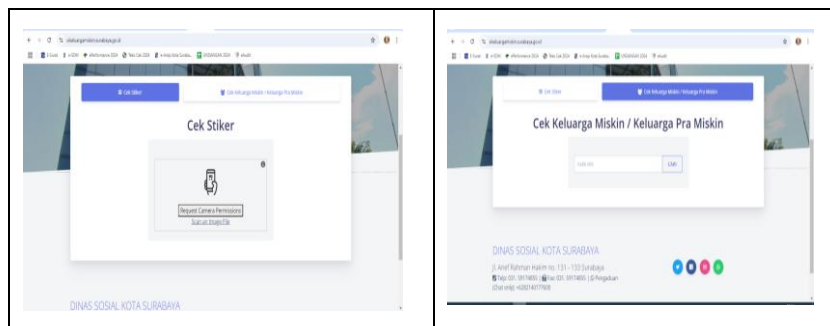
Cek Stiker

Cek Keluarga Miskin / Keluarga Pra Miskin

Cek Stiker

Request Camera Permissions

Scan an Image File

DINAS SOSIAL KOTA SURABAYA

Cek Stiker

Cek Keluarga Miskin / Keluarga Pra Miskin

Cek Keluarga Miskin / Keluarga Pra Miskin

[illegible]

Cek

DINAS SOSIAL KOTA SURABAYA

Jl. Arief Rahman Hakim no. 131 - 133 Surabaya

Telp: 031. 5917485 | Fax: 031. 5917485 | Pengaduan

(Chat only): +6281 4077 7908